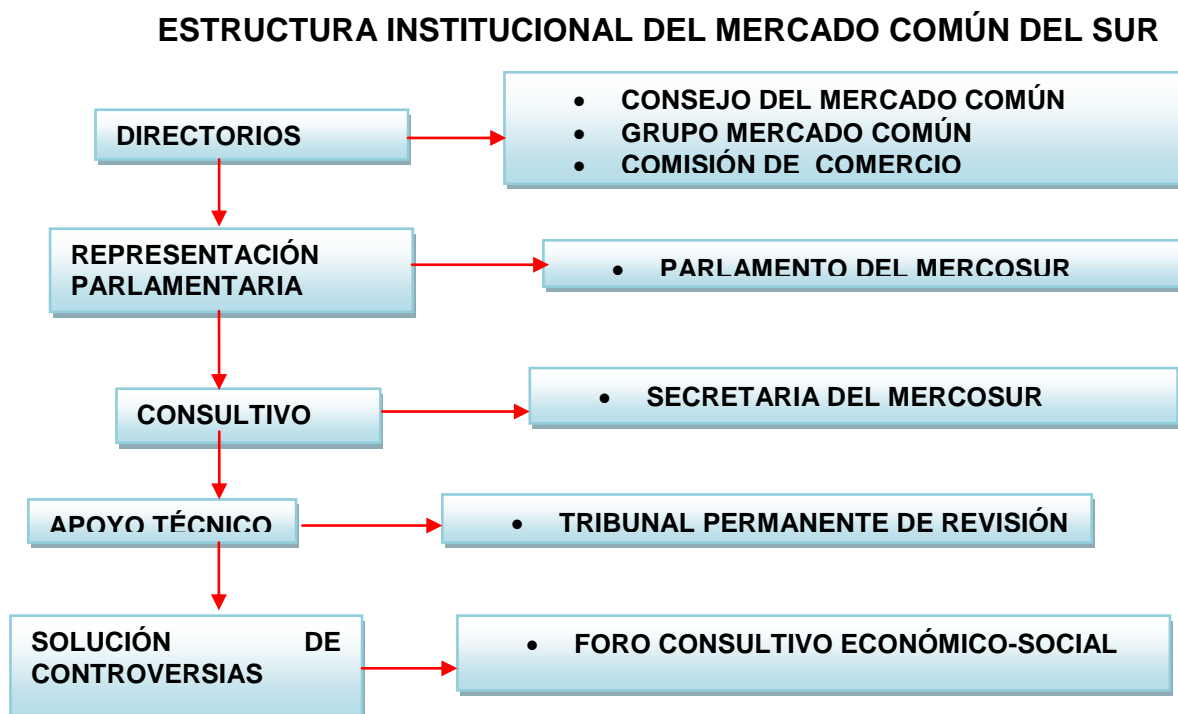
ESTRUCTURA INSTITUCIONAL DEL MERCADO COMÚN DEL SUR

DIRECTORIOS

- CONSEJO DEL MERCADO COMÚN
- GRUPO MERCADO COMÚN
- COMISIÓN DE COMERCIO

REPRESENTACIÓN PARLAMENTARIA

- PARLAMENTO DEL MERCOSUR

CONSULTIVO

- SECRETARIA DEL MERCOSUR

APOYO TÉCNICO

- TRIBUNAL PERMANENTE DE REVISIÓN

SOLUCIÓN DE CONTROVERSIAS

- FORO CONSULTIVO ECONÓMICO-SOCIAL